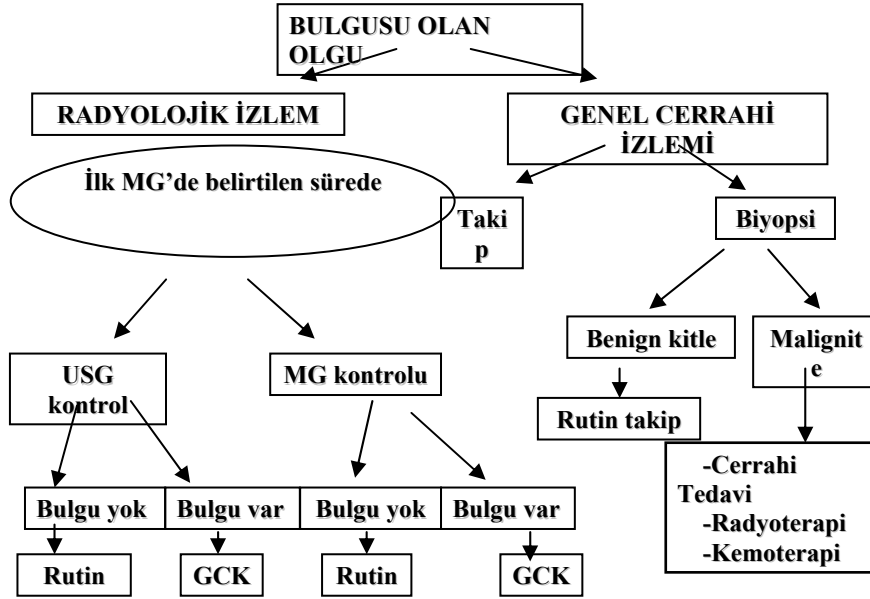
BULGUSU OLAN OLGU

RADYOLOJİK İZLEM

GENEL CERRAHİ İZLEMİ

İlk MG'de belirtilen sürede

Takip

Biyopsi

Benign kitle

Malignite

USG kontrol

MG kontrolu

Rutin takip

-Cerrahi Tedavi
-Radyoterapi
-Kemoterapi

Bulgu yok

Bulgu var

Bulgu yok

Bulgu var

Rutin

GCK

Rutin

GCK